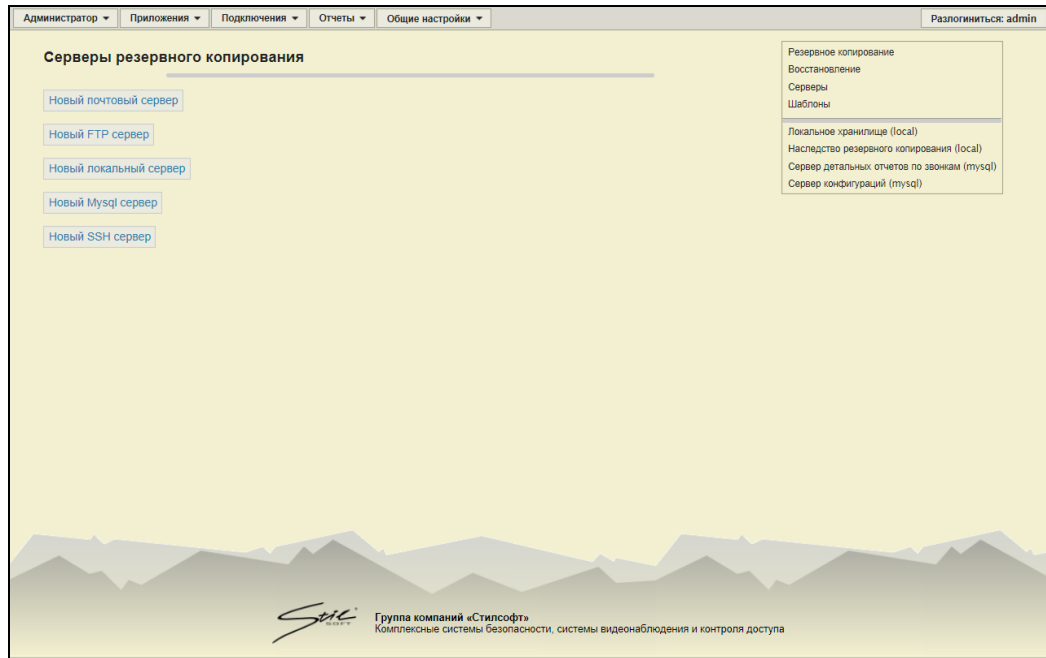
Администратор ▾ | Приложения ▾ | Подключения ▾ | Отчеты ▾ | Общие настройки ▾

Разлогиниться: admin

Серверы резервного копирования

Новый почтовый сервер

Новый FTP сервер

Новый локальный сервер

Новый Mysql сервер

Новый SSH сервер

Резервное копирование
Восстановление
Серверы
Шаблоны

Локальное хранилище (local)
Наследство резервного копирования (local)
Сервер детальных отчетов по звонкам (mysql)
Сервер конфигураций (mysql)

Stil SOFT

Группа компаний «Стилсофт»
Комплексные системы безопасности, системы видеонаблюдения и контроля доступа